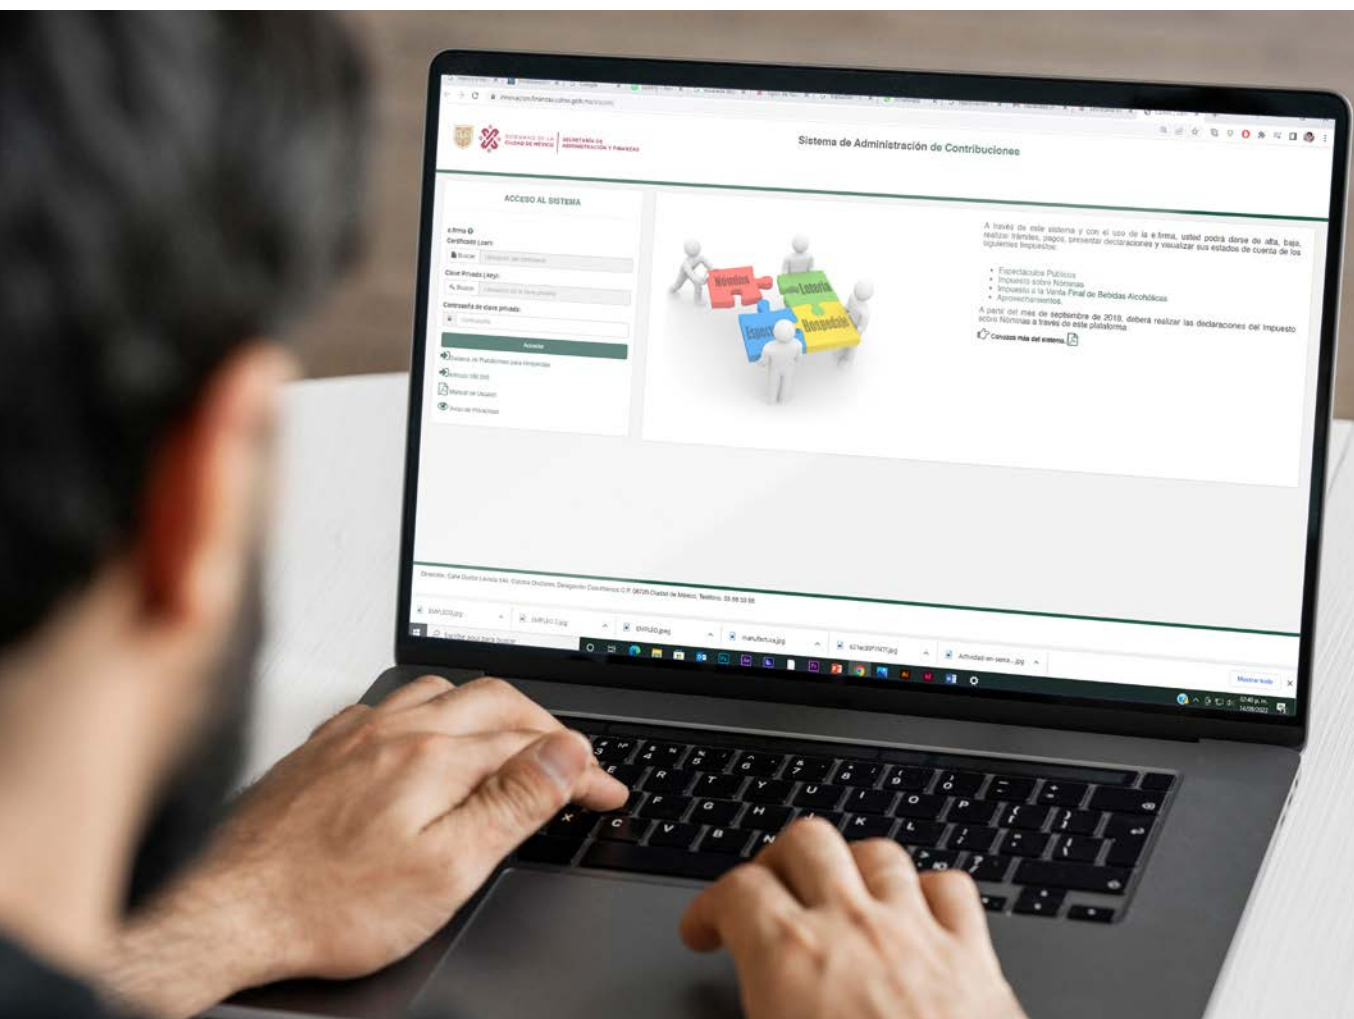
GOBIERNO DE LA CIUDAD DE MÉXICO | SECRETARÍA DE ADMINISTRACIÓN Y FINANZAS

Sistema de Administración de Contribuciones

ACCESO AL SISTEMA

e.firma
Certificado (.cer):
Buscar
Clave Privada (.key):
Buscar
Contraseña de clave privada:
Contraseña
Acceder
Sistema de Plataformas para Hospedaje
Servicio SIB DIS
Manual de Usuario
Aviso de Privacidad

Nóminas
Lotería
Espec
Hospedaje

A través de este sistema y con el uso de la e.firma, usted podrá darse de alta, baja, realizar trámites, pagos, presentar declaraciones y visualizar sus estados de cuenta de los siguientes impuestos:

• Espectáculos Públicos
• Impuesto sobre Nóminas
• Impuesto a la Venta Final de Bebidas Alcohólicas
• Aprovechamientos

A partir del mes de septiembre de 2018, deberá realizar las declaraciones del Impuesto sobre Nóminas a través de esta plataforma

Conozca más del sistema.

Dirección: Calle Doctor Lavista 144, Colonia Doctores, Delegación Cuauhtémoc C.P. 06720 Ciudad de México. Teléfono: 55 88 33 88

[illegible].jpg
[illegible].jpg
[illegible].jpeg
manufactura.jpg
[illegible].jpg
Actividad en sena....jpg
Mostrar todo

Escribe aquí para buscar